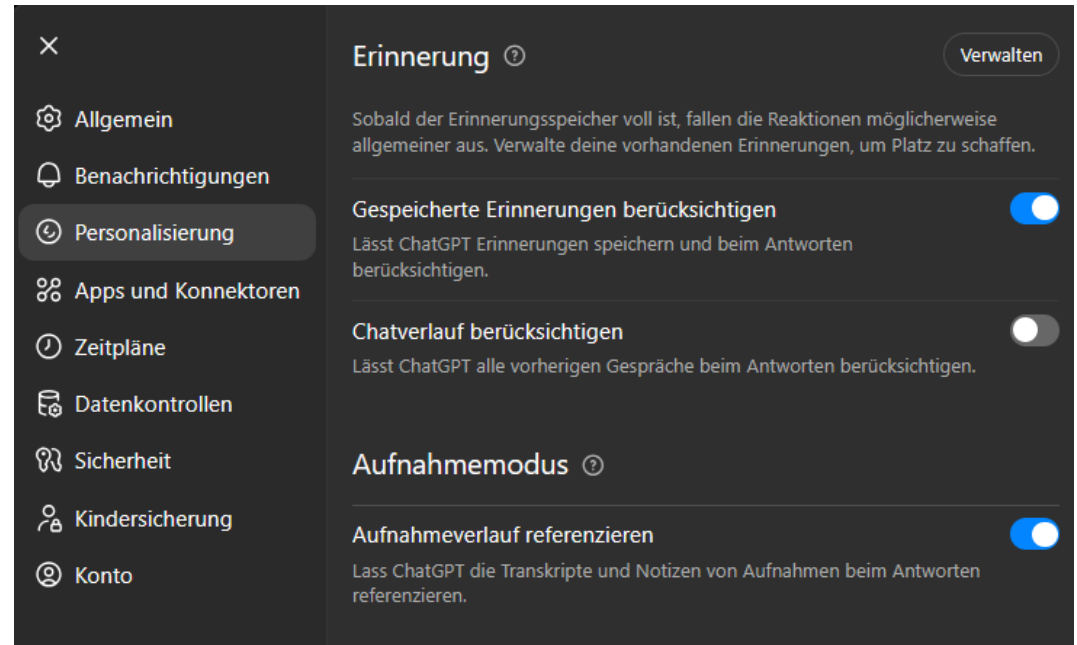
×

Allgemein

Benachrichtigungen

Personalisierung

Apps und Konnektoren

Zeitpläne

Datenkontrollen

Sicherheit

Kindersicherung

Konto

Erinnerung ⓘ

Verwalten

Sobald der Erinnerungsspeicher voll ist, fallen die Reaktionen möglicherweise allgemeiner aus. Verwalte deine vorhandenen Erinnerungen, um Platz zu schaffen.

Gespeicherte Erinnerungen berücksichtigen

Lässt ChatGPT Erinnerungen speichern und beim Antworten berücksichtigen.

Chatverlauf berücksichtigen

Lässt ChatGPT alle vorherigen Gespräche beim Antworten berücksichtigen.

Aufnahmemodus ⓘ

Aufnahmeverlauf referenzieren

Lass ChatGPT die Transkripte und Notizen von Aufnahmen beim Antworten referenzieren.